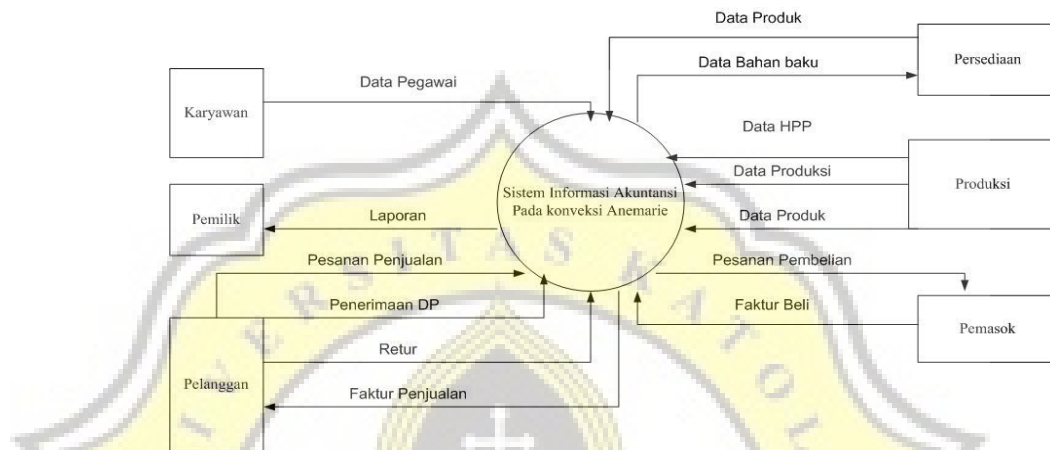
Data Produk

Data Bahan baku

Persediaan

Karyawan

Data Pegawai

Data HPP

Data Produksi

Produksi

Sistem Informasi Akuntansi Pada konveksi Anemarie

Pemilik

Laporan

Data Produk

Pesanan Penjualan

Pesanan Pembelian

Penerimaan DP

Faktur Beli

Pemasok

Retur

Pelanggan

Faktur Penjualan